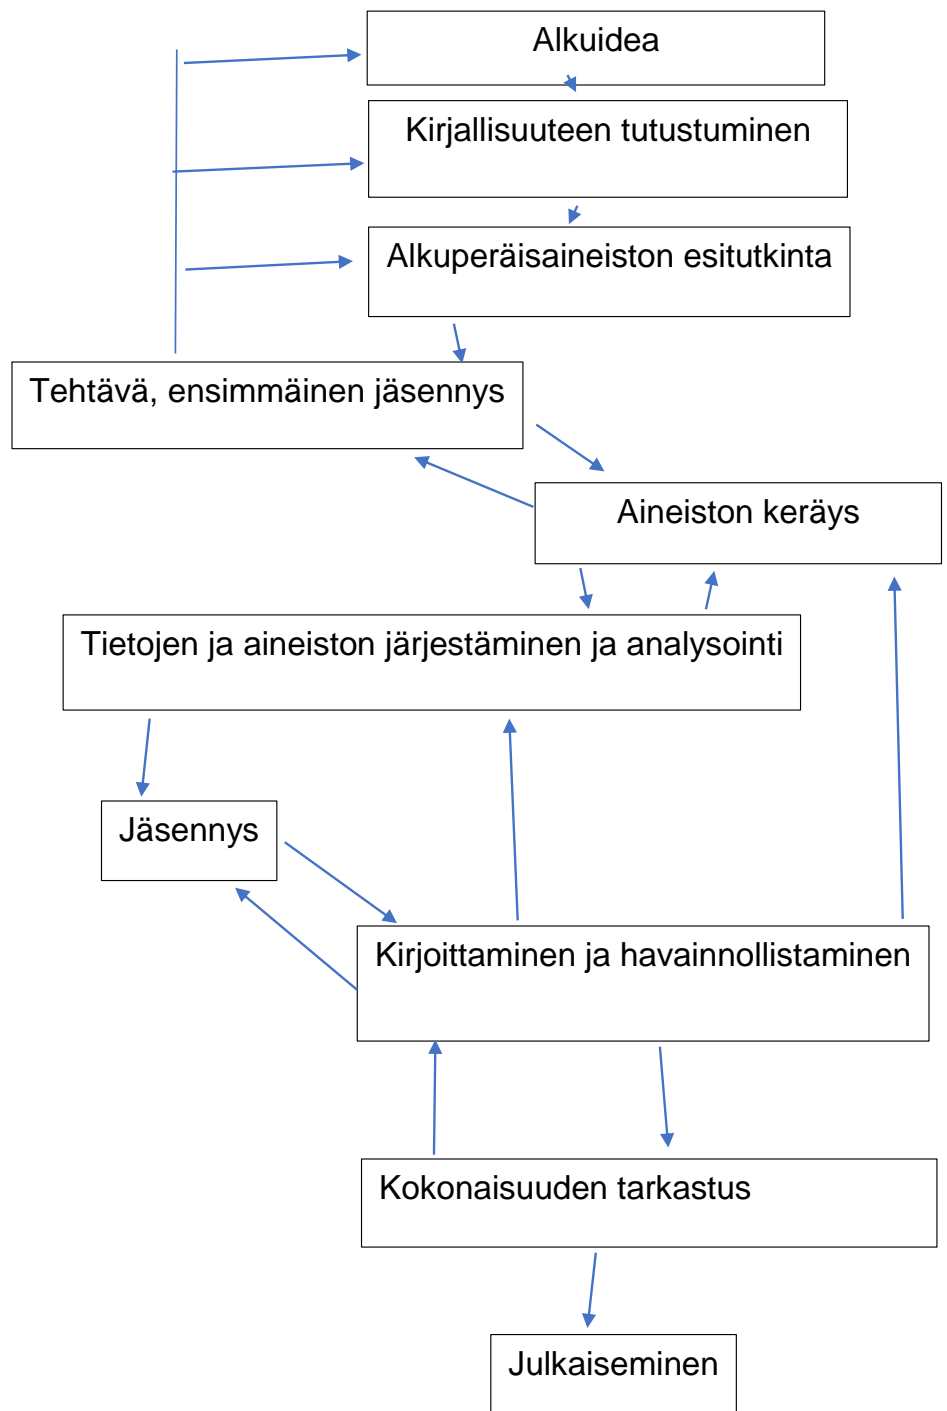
Alkuidea

Kirjallisuuteen tutustuminen

Alkuperäisaineiston esitutkinta

Tehtävä, ensimmäinen jäsennys

Aineiston keräys

Tietojen ja aineiston järjestäminen ja analysointi

Jäsennys

Kirjoittaminen ja havainnollistaminen

Kokonaisuuden tarkastus

Julkaiseminen